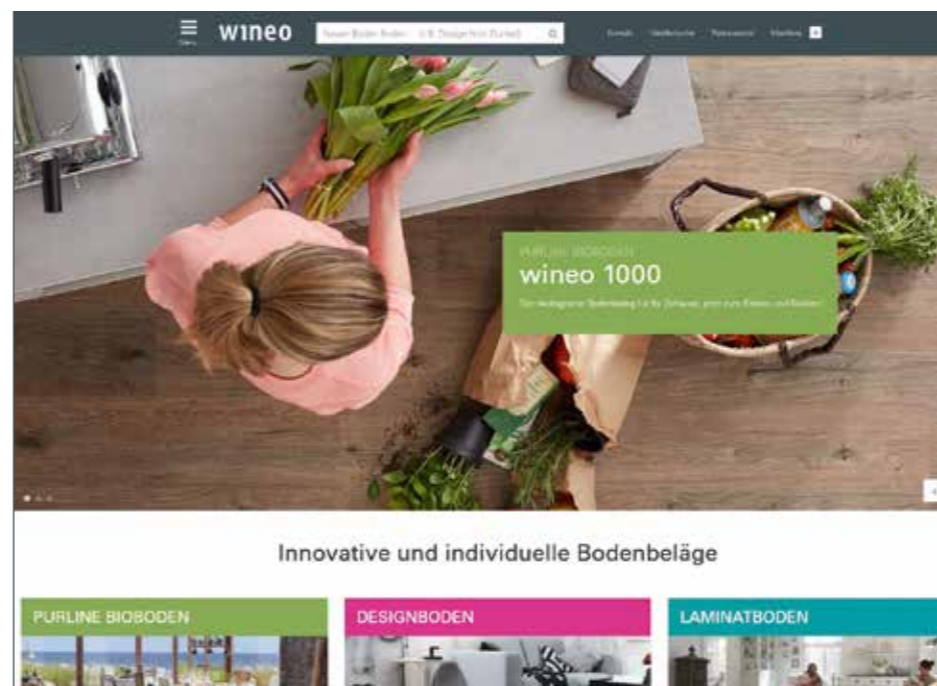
Menu wineo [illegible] Kontakt Händlersuche Referenzen Merkliste

PURLINE BIOBODEN
wineo 1000
Der ökologische Bodenbelag für Ihr Zuhause, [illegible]

Innovative und individuelle Bodenbeläge

PURLINE BIOBODEN

DESIGNBODEN

LAMINATBODEN